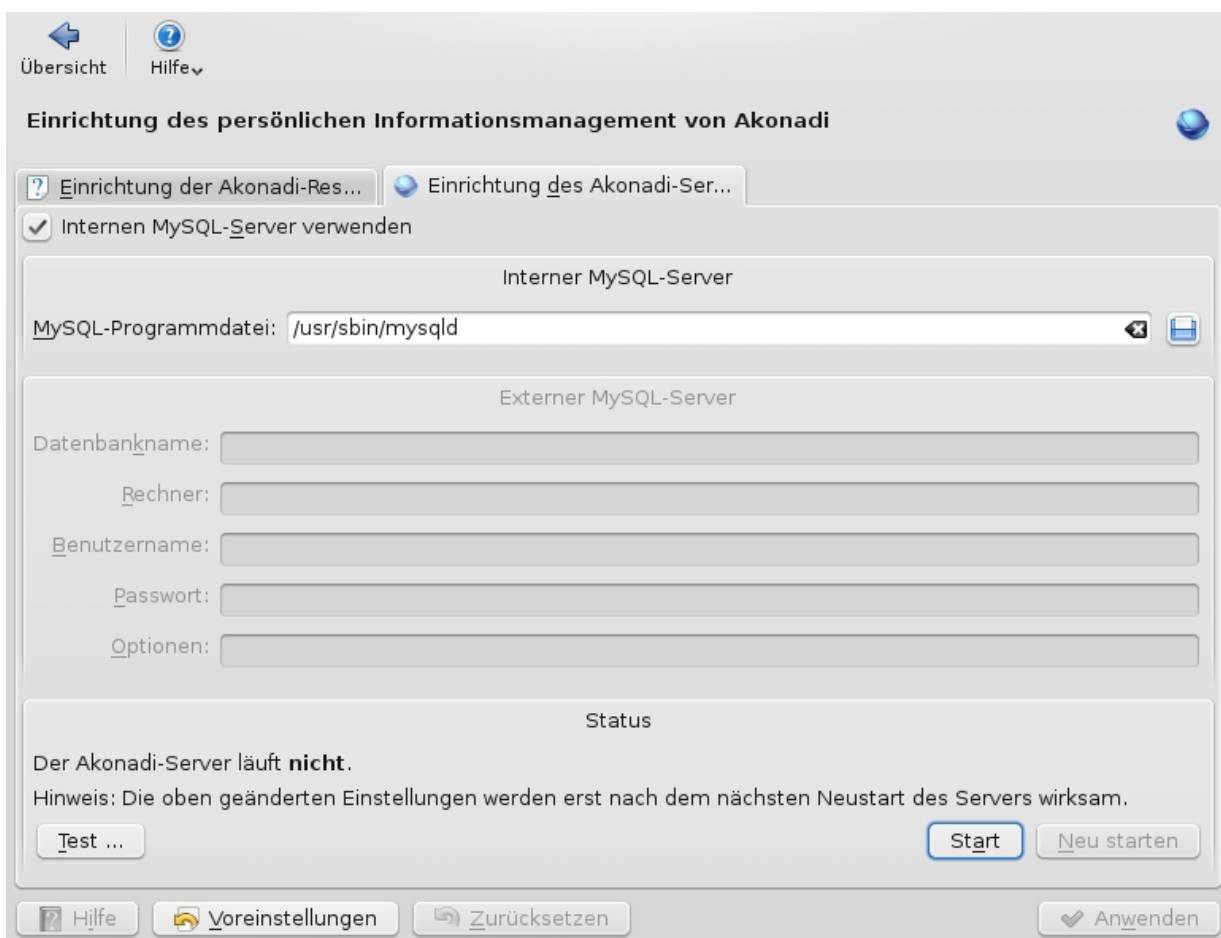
Übersicht Hilfe

Einrichtung des persönlichen Informationsmanagement von Akonadi

Einrichtung der Akonadi-Res... Einrichtung des Akonadi-Ser...

Internen MySQL-Server verwenden

Interner MySQL-Server

MySQL-Programmdatei: /usr/sbin/mysqld

Externer MySQL-Server

Datenbankname:

Rechner:

Benutzername:

Passwort:

Optionen:

Status

Der Akonadi-Server läuft **nicht**.

Hinweis: Die oben geänderten Einstellungen werden erst nach dem nächsten Neustart des Servers wirksam.

Test ... Start Neu starten

Hilfe Voreinstellungen Zurücksetzen Anwenden